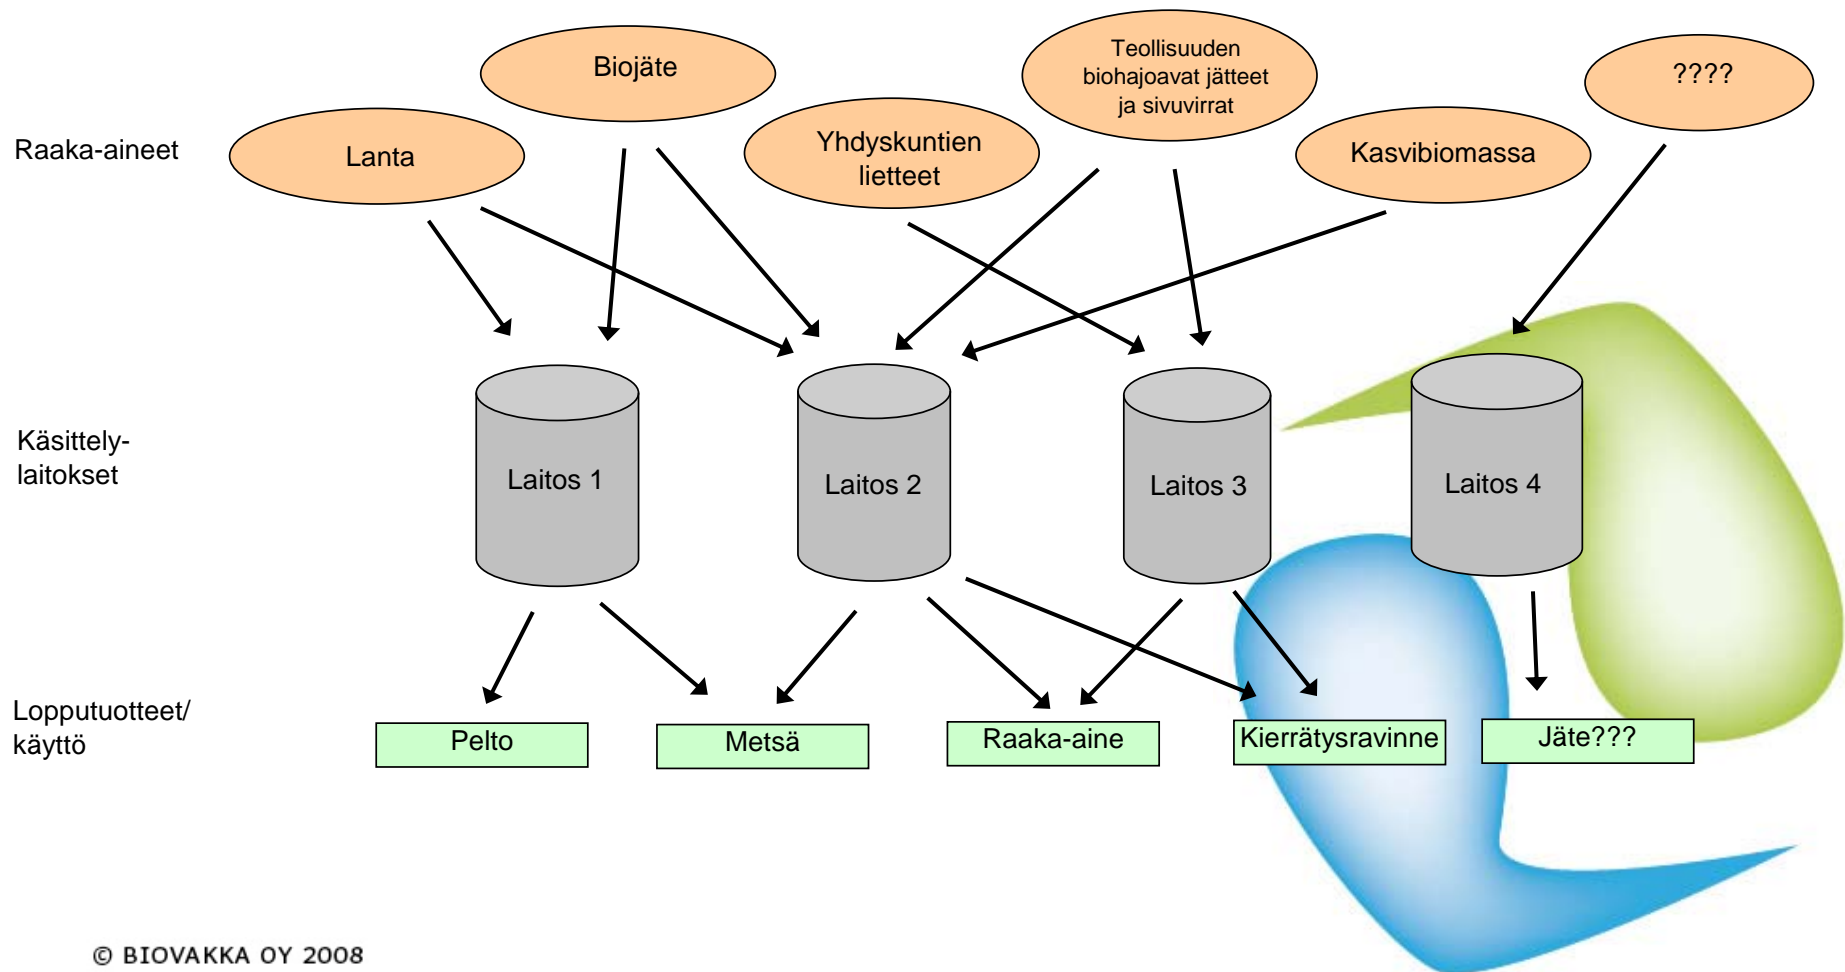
Raaka-aineet

Biojäte

Teollisuuden biohajoavat jätteet ja sivuvirrat

????

Lanta

Yhdyskuntien lietteet

Kasvibiomassa

Käsittely-laitokset

Laitos 1

Laitos 2

Laitos 3

Laitos 4

Lopputuotteet/ käyttö

Pelto

Metsä

Raaka-aine

Kierrätysravinne

Jäte???

© BIOVAKKA OY 2008